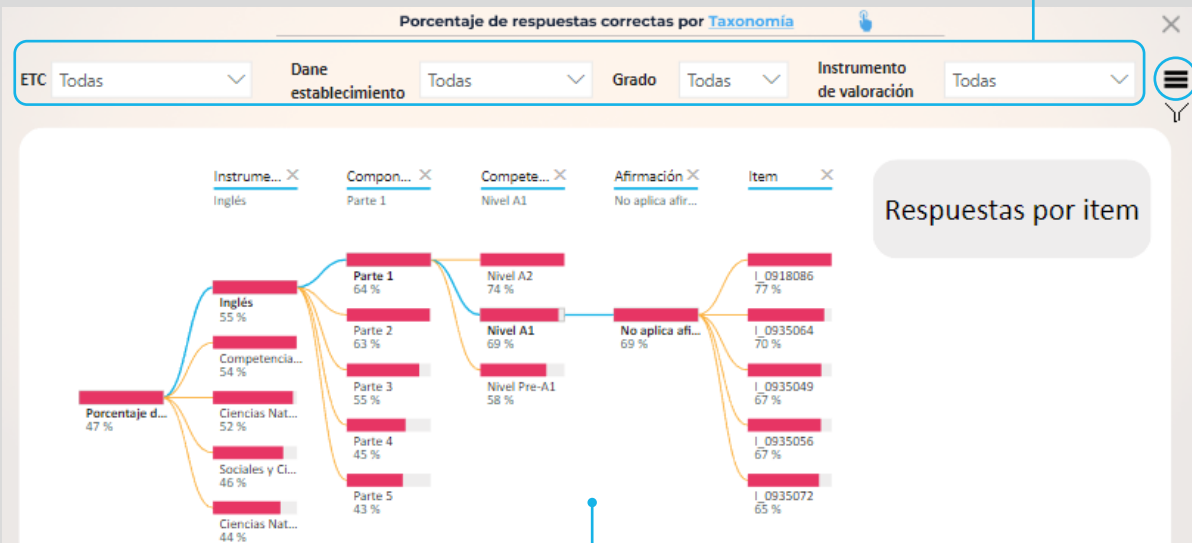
Porcentaje de respuestas correctas por Taxonomía

ETC Todas
Dane establecimiento Todas
Grado Todas
Instrumento de valoración Todas

Instrume... ×
Inglés

Compon... ×
Parte 1

Compete... ×
Nivel A1

Afirmación ×
No aplica afir...

Item ×

Respuestas por item

Porcentaje d...
47 %

Inglés
55 %

Competencia...
54 %

Ciencias Nat...
52 %

Sociales y Ci...
46 %

Ciencias Nat...
44 %

Parte 1
64 %

Parte 2
63 %

Parte 3
55 %

Parte 4
45 %

Parte 5
43 %

Nivel A2
74 %

Nivel A1
69 %

Nivel Pre-A1
58 %

No aplica afi...
69 %

I_0918086
77 %

I_0935064
70 %

I_0935049
67 %

I_0935056
67 %

I_0935072
65 %